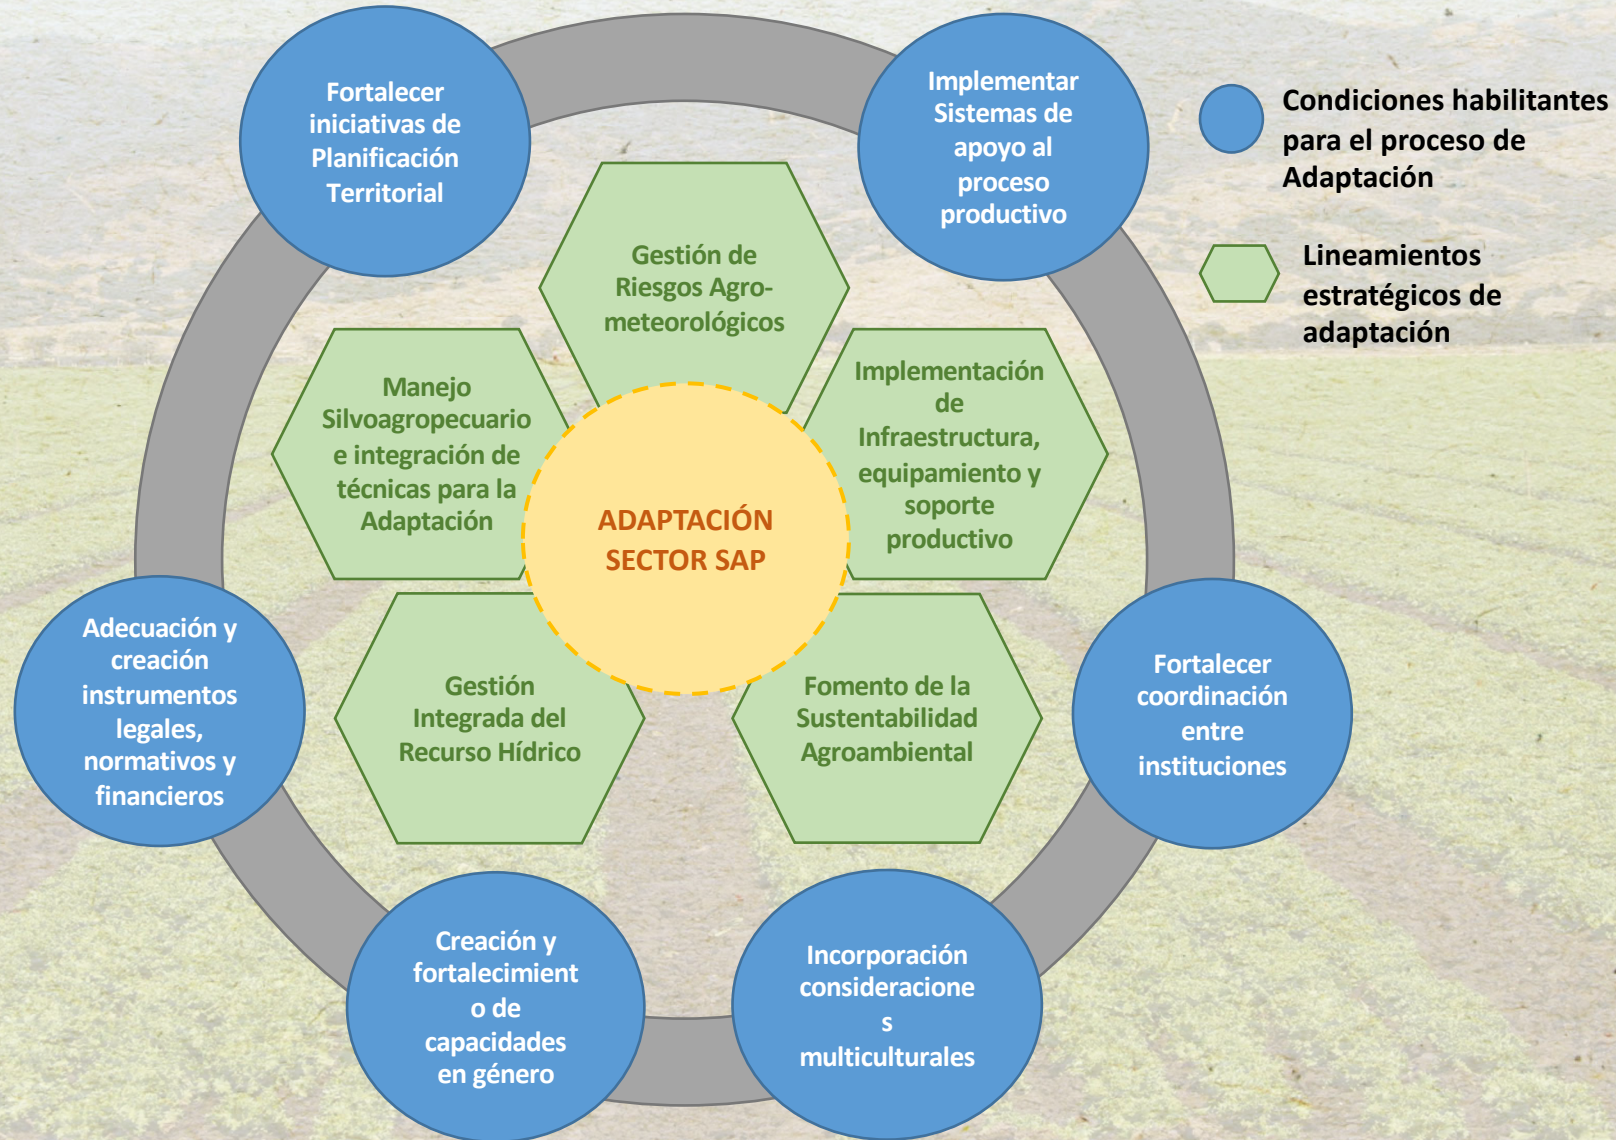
Fortalecer iniciativas de Planificación Territorial

Implementar Sistemas de apoyo al proceso productivo

Condiciones habilitantes para el proceso de Adaptación

Lineamientos estratégicos de adaptación

Gestión de Riesgos Agro-meteorológicos

Manejo Silvoagropecuario e integración de técnicas para la Adaptación

Implementación de Infraestructura, equipamiento y soporte productivo

ADAPTACIÓN SECTOR SAP

Adecuación y creación instrumentos legales, normativos y financieros

Gestión Integrada del Recurso Hídrico

Fomento de la Sustentabilidad Agroambiental

Fortalecer coordinación entre instituciones

Creación y fortalecimient o de capacidades en género

Incorporación consideracione s multiculturales